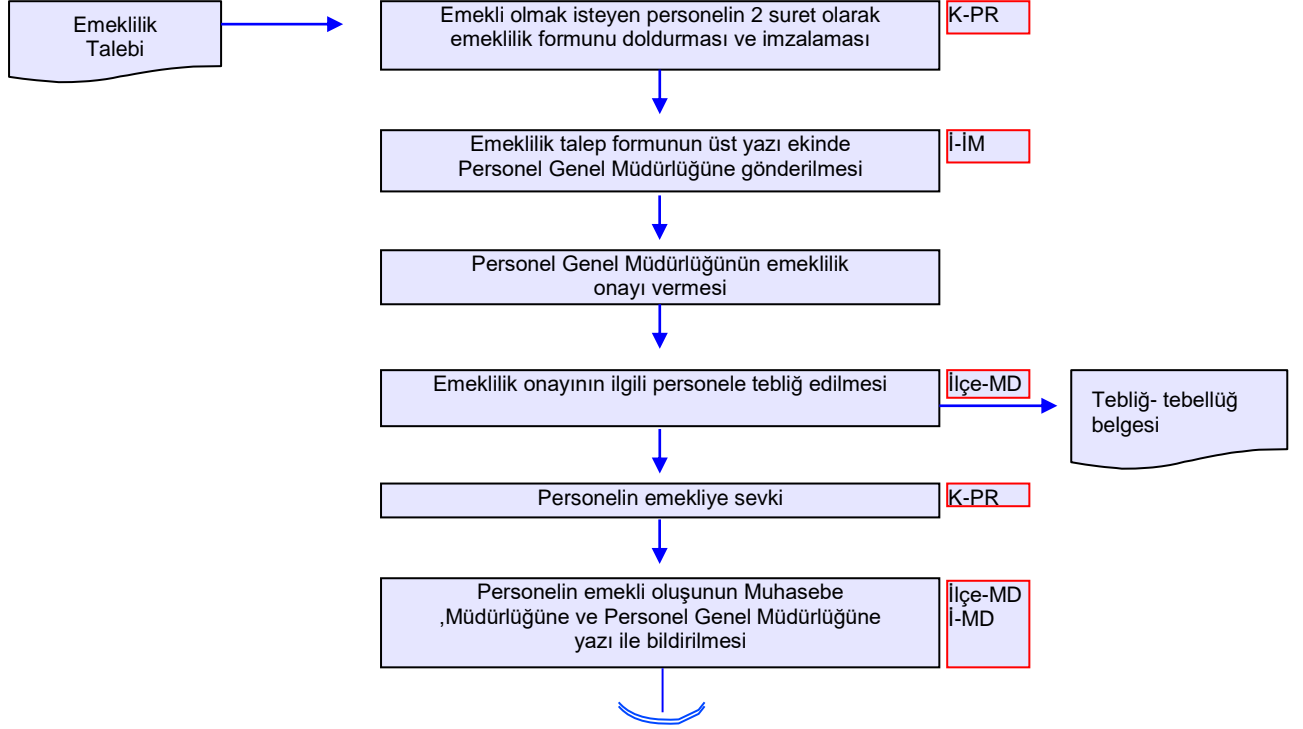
Emeklilik Talebi

Emekli olmak isteyen personelin 2 suret olarak emeklilik formunu doldurması ve imzalaması

K-PR

Emeklilik talep formunun üst yazı ekinde Personel Genel Müdürlüğüne gönderilmesi

İ-İM

Personel Genel Müdürlüğünün emeklilik onayı vermesi

Emeklilik onayının ilgili personele tebliğ edilmesi

İlçe-MD

Tebliğ- tebellüğ belgesi

Personelin emekliye sevki

K-PR

Personelin emekli oluşunun Muhasebe ,Müdürlüğüne ve Personel Genel Müdürlüğüne yazı ile bildirilmesi

İlçe-MD
İ-MD